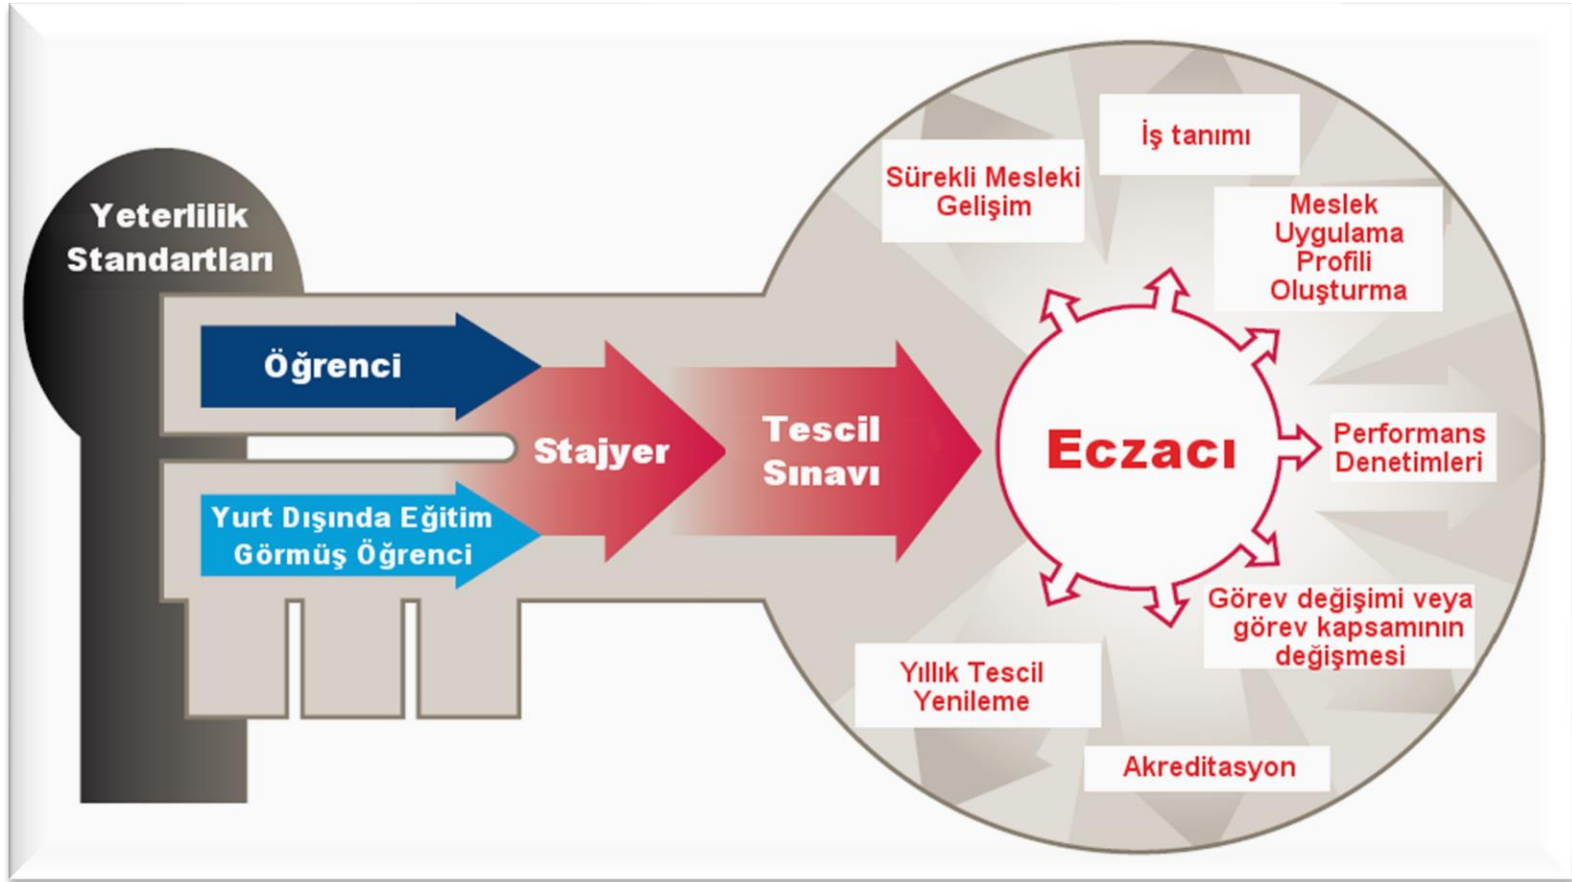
Yeterlilik Standartları

Öğrenci

Yurt Dışında Eğitim Görmüş Öğrenci

Stajyer

Tescil Sınavı

Eczacı

Sürekli Mesleki Gelişim

İş tanımı

Meslek Uygulama Profili Oluşturma

Performans Denetimleri

Görev değişimi veya görev kapsamının değişmesi

Yıllık Tescil Yenileme

Akreditasyon